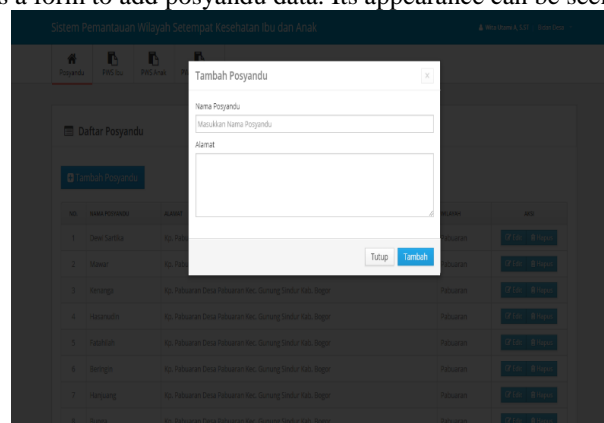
s a form to add posyandu data. Its appearance can be seen

Sistem Pemantauan Wilayah Setempat Kesehatan Ibu dan Anak

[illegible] | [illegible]

Posyandu PWS Ibu PWS Anak

Daftar Posyandu

Tambah Posyandu

| NO | NAMA POSYANDU | ALAMAT | WILAYAH | AKSI |
|---|---|---|---|---|
| 1 | Dewi Sartika | Kp. Pabuaran | Pabuaran | Edit Hapus |
| 2 | Mawar | Kp. Pabuaran | Pabuaran | Edit Hapus |
| 3 | Anggrek | Kp. Pabuaran Desa Pabuaran Kec. Gunung Sindur Kab. Bogor | Pabuaran | Edit Hapus |
| 4 | Melati | Kp. Pabuaran Desa Pabuaran Kec. Gunung Sindur Kab. Bogor | Pabuaran | Edit Hapus |
| 5 | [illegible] | Kp. Pabuaran Desa Pabuaran Kec. Gunung Sindur Kab. Bogor | Pabuaran | Edit Hapus |
| 6 | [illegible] | Kp. Pabuaran Desa Pabuaran Kec. Gunung Sindur Kab. Bogor | Pabuaran | Edit Hapus |
| 7 | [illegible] | Kp. Pabuaran Desa Pabuaran Kec. Gunung Sindur Kab. Bogor | Pabuaran | Edit Hapus |
| 8 | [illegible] | Kp. Pabuaran Desa Pabuaran Kec. Gunung Sindur Kab. Bogor | Pabuaran | Edit Hapus |

Tambah Posyandu

Nama Posyandu

Masukkan Nama Posyandu

Alamat

Tutup Tambah